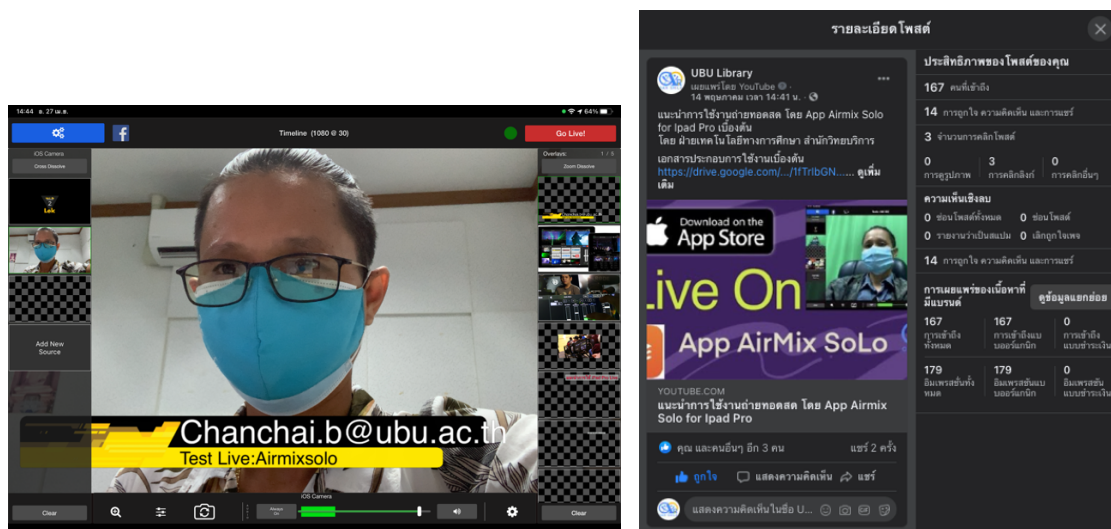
14:44 อ. 27 เม.ย.
64%
Timeline (1080 @ 30)
Go Live!
iOS Camera
Cross Dissolve
Overlays: 1 / 5
Zoom Dissolve
Add New Source
Chanchai.b@ubu.ac.th
Test Live:Airmixsolo
Clear
iOS Camera
Clear

รายละเอียดโพสต์
UBU Library
เผยแพร่โดย YouTube
14 พฤษภาคม เวลา 14:41 น.
แนะนำการใช้งานถ่ายทอดสด โดย App Airmix Solo for Ipad Pro เบื้องต้น
โดย ฝ่ายเทคโนโลยีทางการศึกษา สำนักวิทยบริการ
เอกสารประกอบการใช้งานเบื้องต้น
https://drive.google.com/.../1fTrIbGN...... ดูเพิ่มเติม
Download on the App Store
Live On
App AirMix SoLo
YOUTUBE.COM
แนะนำการใช้งานถ่ายทอดสด โดย App Airmix Solo for Ipad Pro
คุณ และคนอื่นๆ อีก 3 คน
แชร์ 2 ครั้ง
ถูกใจ
แสดงความคิดเห็น
แชร์
แสดงความคิดเห็นในชื่อ U...
ประสิทธิภาพของโพสต์ของคุณ
167 คนที่เข้าถึง
14 การถูกใจ ความคิดเห็น และการแชร์
3 จำนวนการคลิกโพสต์
0 การดูรูปภาพ
3 การคลิกลิงก์
0 การคลิกอื่นๆ
ความเห็นเชิงลบ
0 ซ่อนโพสต์ทั้งหมด
0 ซ่อนโพสต์
0 รายงานว่าเป็นสแปม
0 เลิกถูกใจเพจ
14 การถูกใจ ความคิดเห็น และการแชร์
การเผยแพร่ของเนื้อหาที่มีแบรนด์
ดูข้อมูลแยกย่อย
167 การเข้าถึงทั้งหมด
167 การเข้าถึงแบบออร์แกนิก
0 การเข้าถึงแบบชำระเงิน
179 อิมเพรสชั่นทั้งหมด
179 อิมเพรสชั่นแบบออร์แกนิก
0 อิมเพรสชั่นแบบชำระเงิน